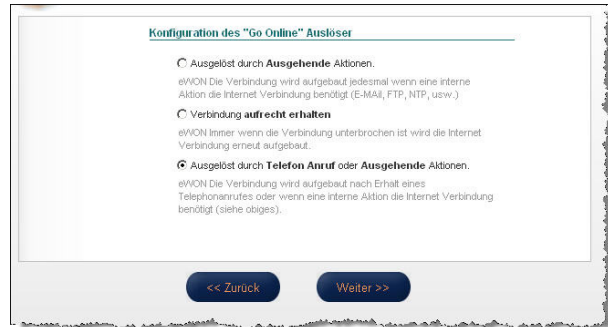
Konfiguration des "Go Online" Auslöser

Ausgelöst durch Ausgehende Aktionen.

eWON Die Verbindung wird aufgebaut jedesmal wenn eine interne Aktion die Internet Verbindung benötigt (E-MAil, FTP, NTP, usw.)

Verbindung aufrecht erhalten

eWON Immer wenn die Verbindung unterbrochen ist wird die Internet Verbindung erneut aufgebaut.

Ausgelöst durch Telefon Anruf oder Ausgehende Aktionen.

eWON Die Verbindung wird aufgebaut nach Erhalt eines Telephonanrufes oder wenn eine interne Aktion die Internet Verbindung benötigt (siehe obiges).

<< Zurück

Weiter >>